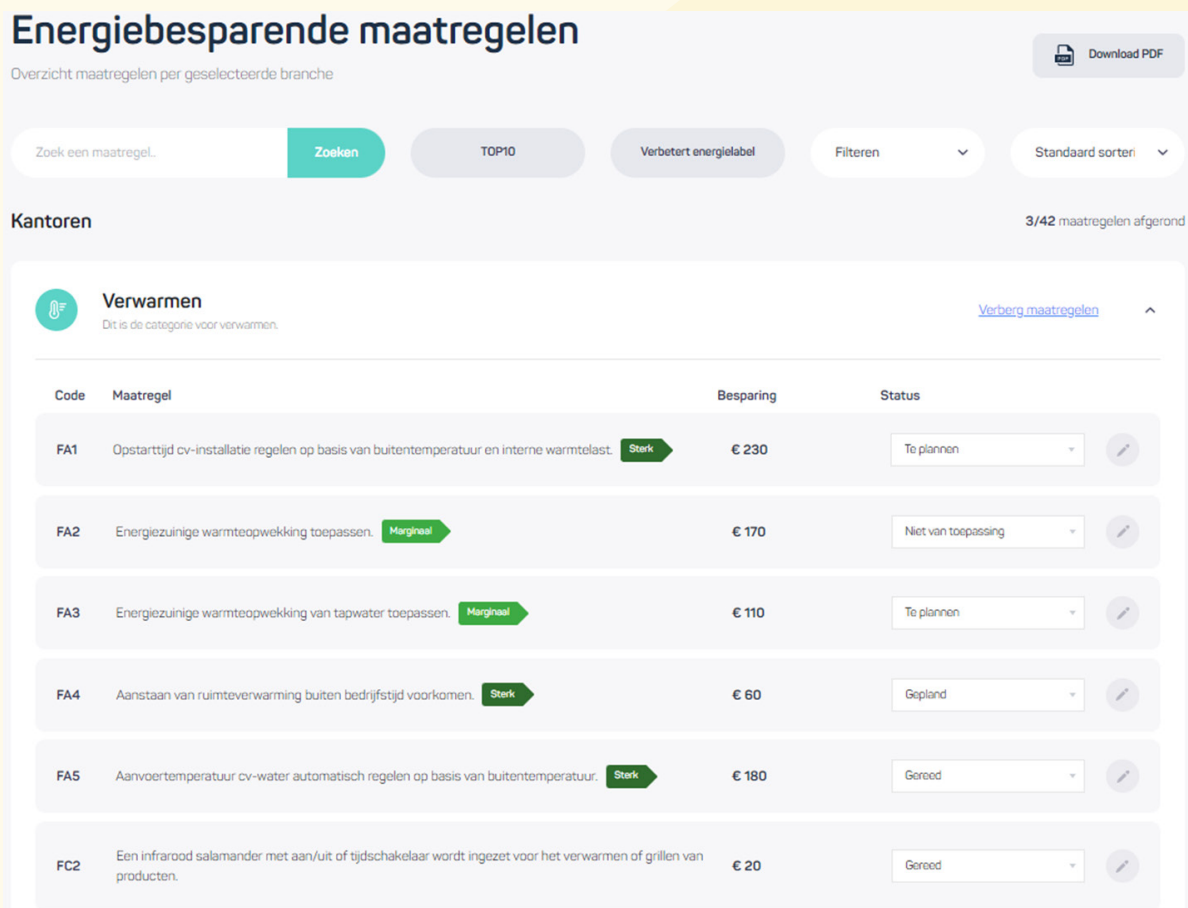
Energiebesparende maatregelen

Overzicht maatregelen per geselecteerde branche

Download PDF

Zoek een maatregel..

Zoeken

TOP10

Verbetert energielabel

Filteren

Standaard sorteri

Kantoren

3/42 maatregelen afgerond

Verwarmen

Dit is de categorie voor verwarmen.

Verberg maatregelen

| Code | Maatregel | Besparing | Status |
|---|---|---|---|
| FA1 | Opstarttijd cv-installatie regelen op basis van buitentemperatuur en interne warmtelast. Sterk | € 230 | Te plannen |
| FA2 | Energiezuinige warmteopwekking toepassen. Marginaal | € 170 | Niet van toepassing |
| FA3 | Energiezuinige warmteopwekking van tapwater toepassen. Marginaal | € 110 | Te plannen |
| FA4 | Aanstaan van ruimteverwarming buiten bedrijfstijd voorkomen. Sterk | € 60 | Gepland |
| FA5 | Aanvoertemperatuur cv-water automatisch regelen op basis van buitentemperatuur. Sterk | € 180 | Gereed |
| FC2 | Een infrarood salamander met aan/uit of tijdschakelaar wordt ingezet voor het verwarmen of grillen van producten. | € 20 | Gereed |